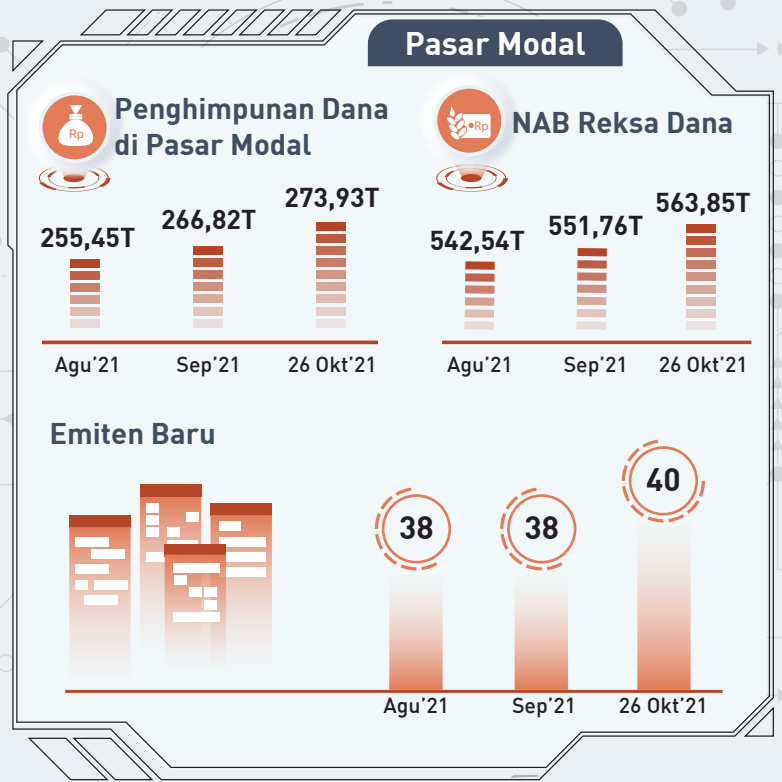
Pasar Modal

Rp

Penghimpunan Dana di Pasar Modal

255,45T
266,82T
273,93T

Agu'21
Sep'21
26 Okt'21

Rp

NAB Reksa Dana

542,54T
551,76T
563,85T

Agu'21
Sep'21
26 Okt'21

Emiten Baru

38
38
40

Agu'21
Sep'21
26 Okt'21